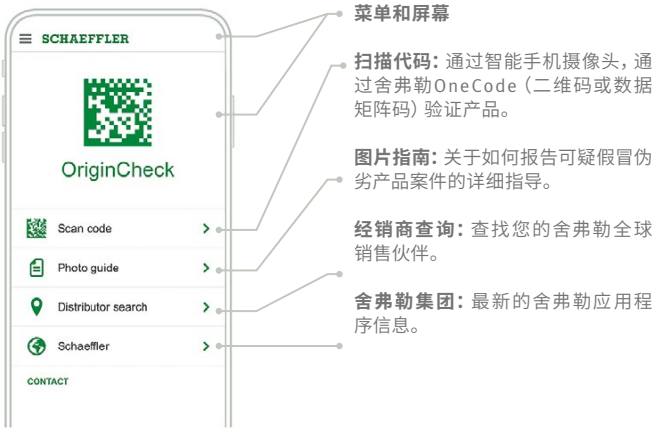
SCHAEFFLER

OriginCheck

Scan code

Photo guide

Distributor search

Schaeffler

CONTACT

菜单和屏幕

扫描代码：通过智能手机摄像头，通过舍弗勒OneCode（二维码或数据矩阵码）验证产品。

图片指南：关于如何报告可疑假冒伪劣产品案件的详细指导。

经销商查询：查找您的舍弗勒全球销售伙伴。

舍弗勒集团：最新的舍弗勒应用程序信息。